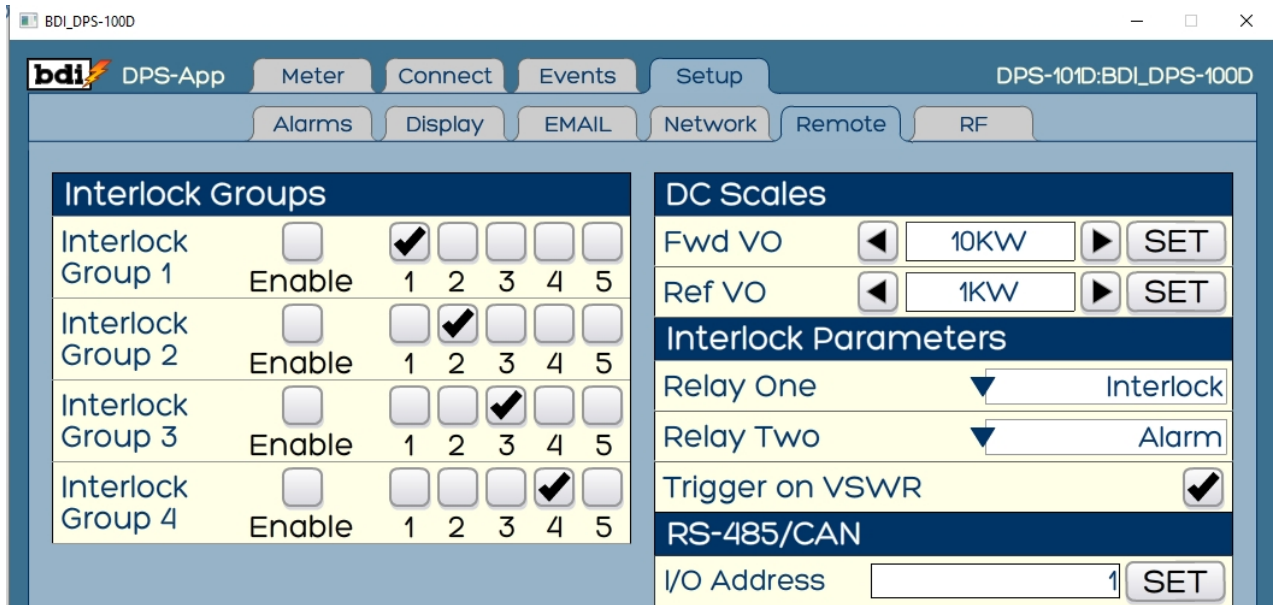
BDI_DPS-100D

bdi DPS-App
Meter
Connect
Events
Setup
DPS-101D:BDI_DPS-100D

Alarms
Display
EMAIL
Network
Remote
RF

Interlock Groups

| | | | | | | |
|---|---|---|---|---|---|---|
| Interlock Group 1 | Enable | 1 | 2 | 3 | 4 | 5 |
| Interlock Group 2 | Enable | 1 | 2 | 3 | 4 | 5 |
| Interlock Group 3 | Enable | 1 | 2 | 3 | 4 | 5 |
| Interlock Group 4 | Enable | 1 | 2 | 3 | 4 | 5 |

DC Scales
Fwd VO 10KW SET
Ref VO 1KW SET

Interlock Parameters
Relay One Interlock
Relay Two Alarm
Trigger on VSWR

RS-485/CAN
I/O Address 1 SET